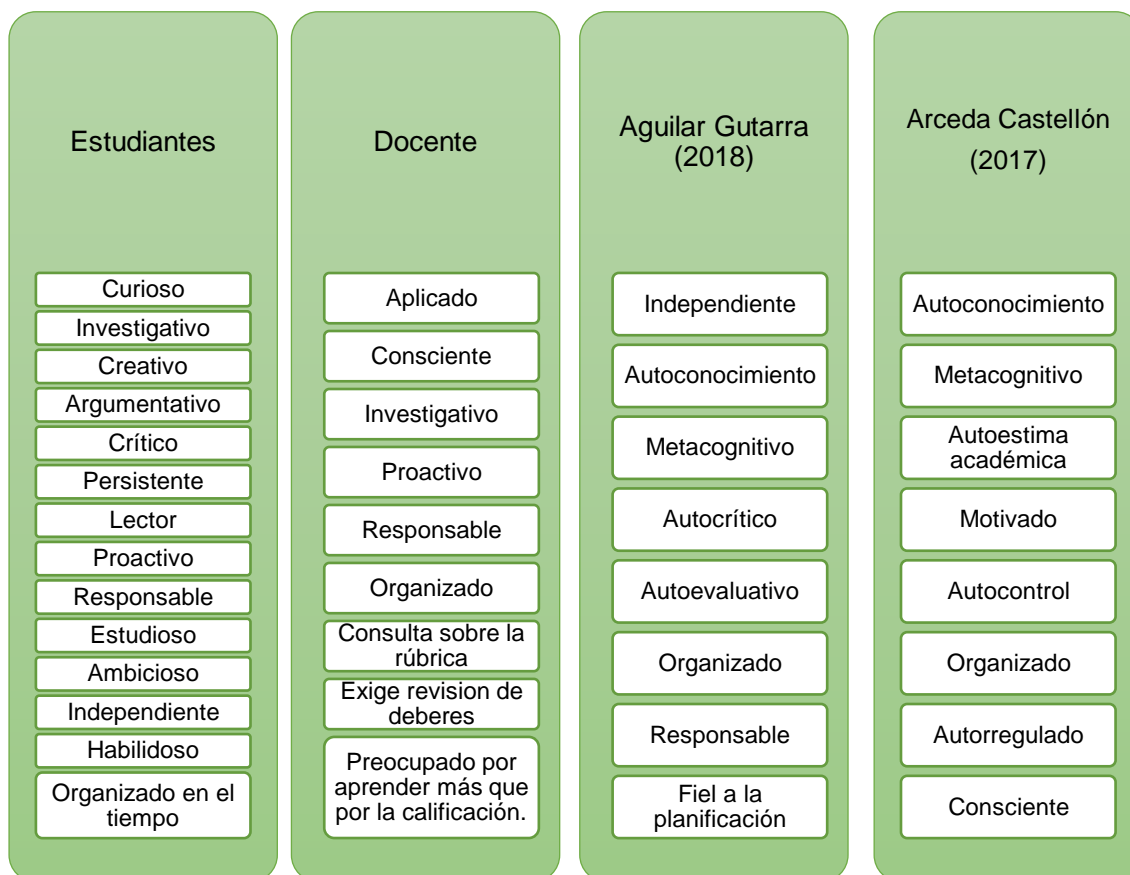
Estudiantes

Curioso
Investigativo
Creativo
Argumentativo
Crítico
Persistente
Lector
Proactivo
Responsable
Estudioso
Ambicioso
Independiente
Habilidoso
Organizado en el tiempo

Docente

Aplicado
Consciente
Investigativo
Proactivo
Responsable
Organizado
Consulta sobre la rúbrica
Exige revision de deberes
Preocupado por aprender más que por la calificación.

Aguilar Gutarra (2018)

Independiente
Autoconocimiento
Metacognitivo
Autocrítico
Autoevaluativo
Organizado
Responsable
Fiel a la planificación

Arceda Castellón (2017)

Autoconocimiento
Metacognitivo
Autoestima académica
Motivado
Autocontrol
Organizado
Autorregulado
Consciente